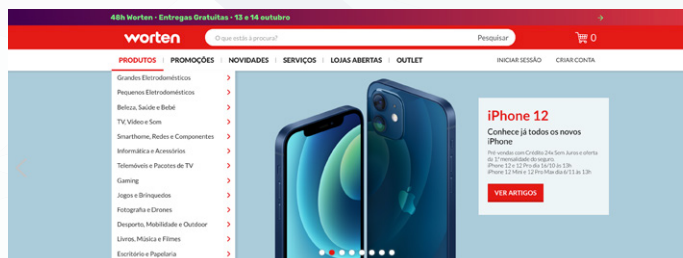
48h Worten - Entregas Gratuitas • 13 e 14 outubro

worten

O que estás à procura?

Pesquisar

0

PRODUTOS | PROMOÇÕES | NOVIDADES | SERVIÇOS | LOJAS ABERTAS | OUTLET

INICIAR SESSÃO

CRIAR CONTA

Grandes Eletrodomésticos
Pequenos Eletrodomésticos
Beleza, Saúde e Bebé
TV, Vídeo e Som
Smarthome, Redes e Componentes
Informática e Acessórios
Telemóveis e Pacotes de TV
Gaming
Jogos e Brinquedos
Fotografia e Drones
Desporto, Mobilidade e Outdoor
Livros, Música e Filmes
Escritório e Papelaria

iPhone 12

Conhece já todos os novos iPhone

Pré-vendas com Crédito 24x Sem Juros e oferta da 1ª mensalidade do seguro.
iPhone 12 e 12 Pro dia 16/10 às 13h
iPhone 12 Mini e 12 Pro Max dia 6/11 às 13h

VER ARTIGOS